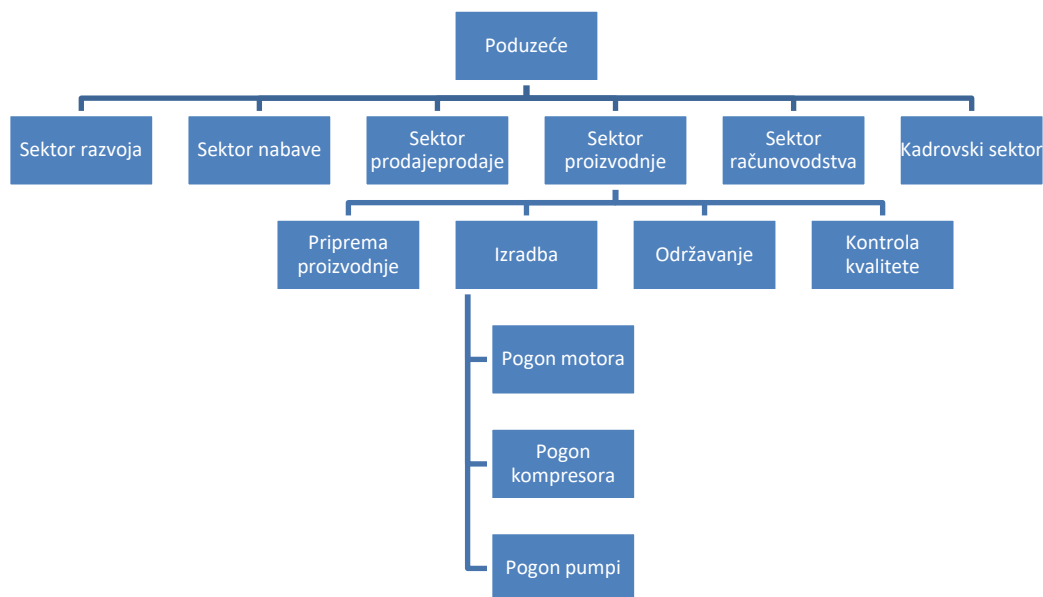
Poduzeće

Sektor razvoja

Sektor nabave

Sektor prodajeprodaje

Sektor proizvodnje

Sektor računovodstva

Kadrovski sektor

Priprema proizvodnje

Izradba

Održavanje

Kontrola kvalitete

Pogon motora

Pogon kompresora

Pogon pumpi